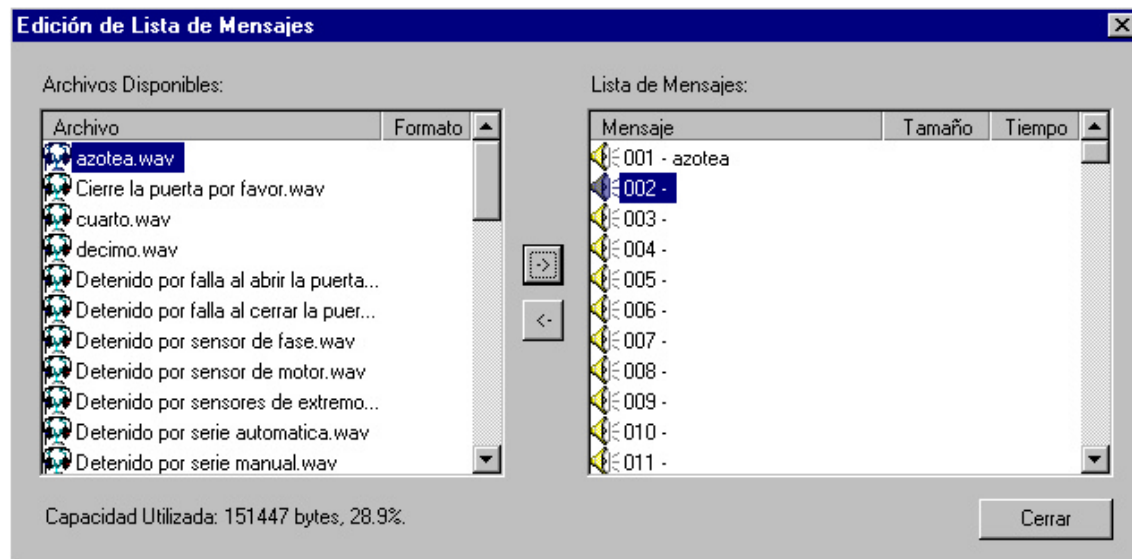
Edición de Lista de Mensajes

Archivos Disponibles:

| Archivo | Formato |
|---|---|
| azotea.wav | |
| Cierre la puerta por favor.wav | |
| cuarto.wav | |
| decimo.wav | |
| Detenido por falla al abrir la puerta... | |
| Detenido por falla al cerrar la puer... | |
| Detenido por sensor de fase.wav | |
| Detenido por sensor de motor.wav | |
| Detenido por sensores de extremo... | |
| Detenido por serie automatica.wav | |
| Detenido por serie manual.wav | |

->

<-

Lista de Mensajes:

| Mensaje | Tamaño | Tiempo |
|---|---|---|
| 001 - azotea | | |
| 002 - | | |
| 003 - | | |
| 004 - | | |
| 005 - | | |
| 006 - | | |
| 007 - | | |
| 008 - | | |
| 009 - | | |
| 010 - | | |
| 011 - | | |

Capacidad Utilizada: 151447 bytes, 28.9%.

Cerrar